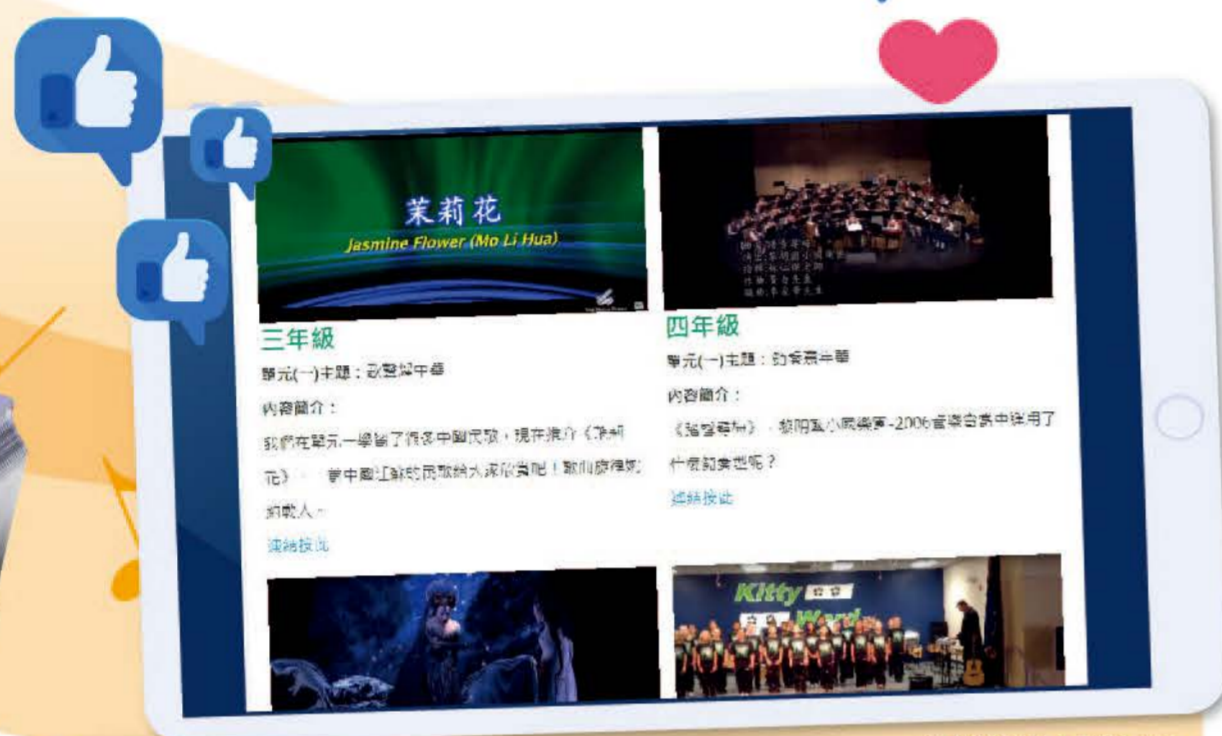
茉莉花
Jasmine Flower (Mo Li Hua)

三年級
單元(一)主題：歌聲滿中華
內容簡介：
我們在單元一學習了很多中國民歌，現在推介《茉莉花》，一首中國江蘇的民歌給大家欣賞吧！歌曲旋律優美動人。
連結按此

四年級
單元(一)主題：約會民樂團
內容簡介：
《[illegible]》，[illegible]小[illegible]-2006音樂會中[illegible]了什麼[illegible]呢？
連結按此

Kitty
Ward